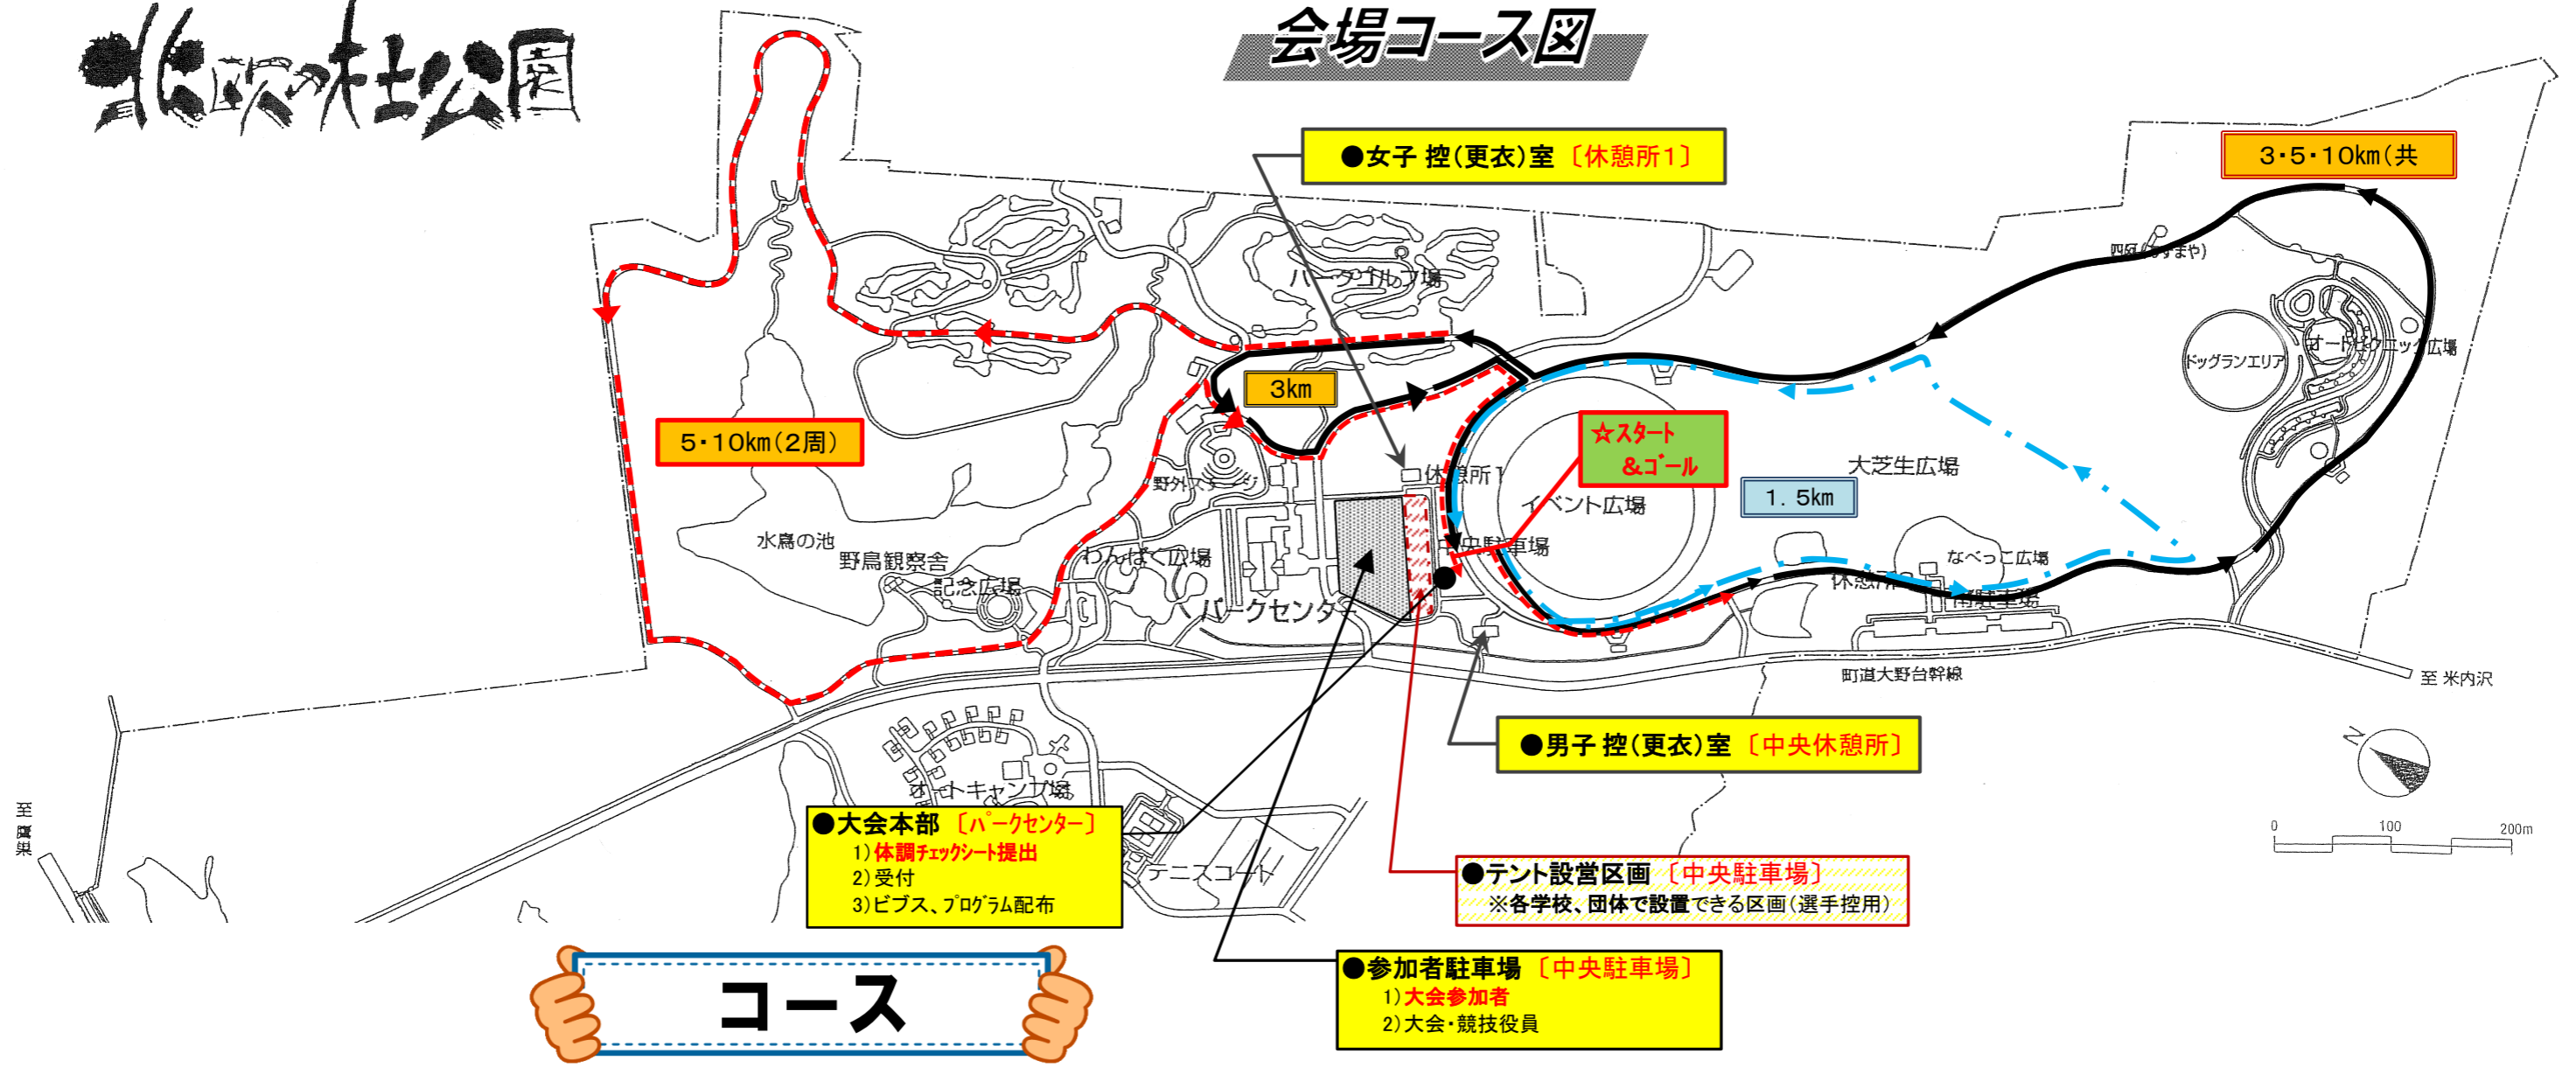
北欧の杜公園

会場コース図

●女子 控(更衣)室〔休憩所1〕

3・5・10km(共

四阿(あずまや)

パークゴルフ場

オートキャンプ広場

ドッグランエリア

3km

5・10km(2周)

☆スタート &ゴール

大芝生広場

1.5km

休憩所1

イベント広場

野外ステージ

中央駐車場

なべっこ広場

水鳥の池

野鳥観察舎

わんぱく広場

記念広場

休憩所2

南駐車場

パークセンター

町道大野台幹線

至 米内沢

●男子 控(更衣)室〔中央休憩所〕

オートキャンプ場

至 鷹巣

0 100 200m

●大会本部〔パークセンター〕
1)体調チェックシート提出
2)受付
3)ビブス、プログラム配布

テニスコート

●テント設営区画〔中央駐車場〕
※各学校、団体で設置できる区画(選手控用)

●参加者駐車場〔中央駐車場〕
1)大会参加者
2)大会・競技役員

コース